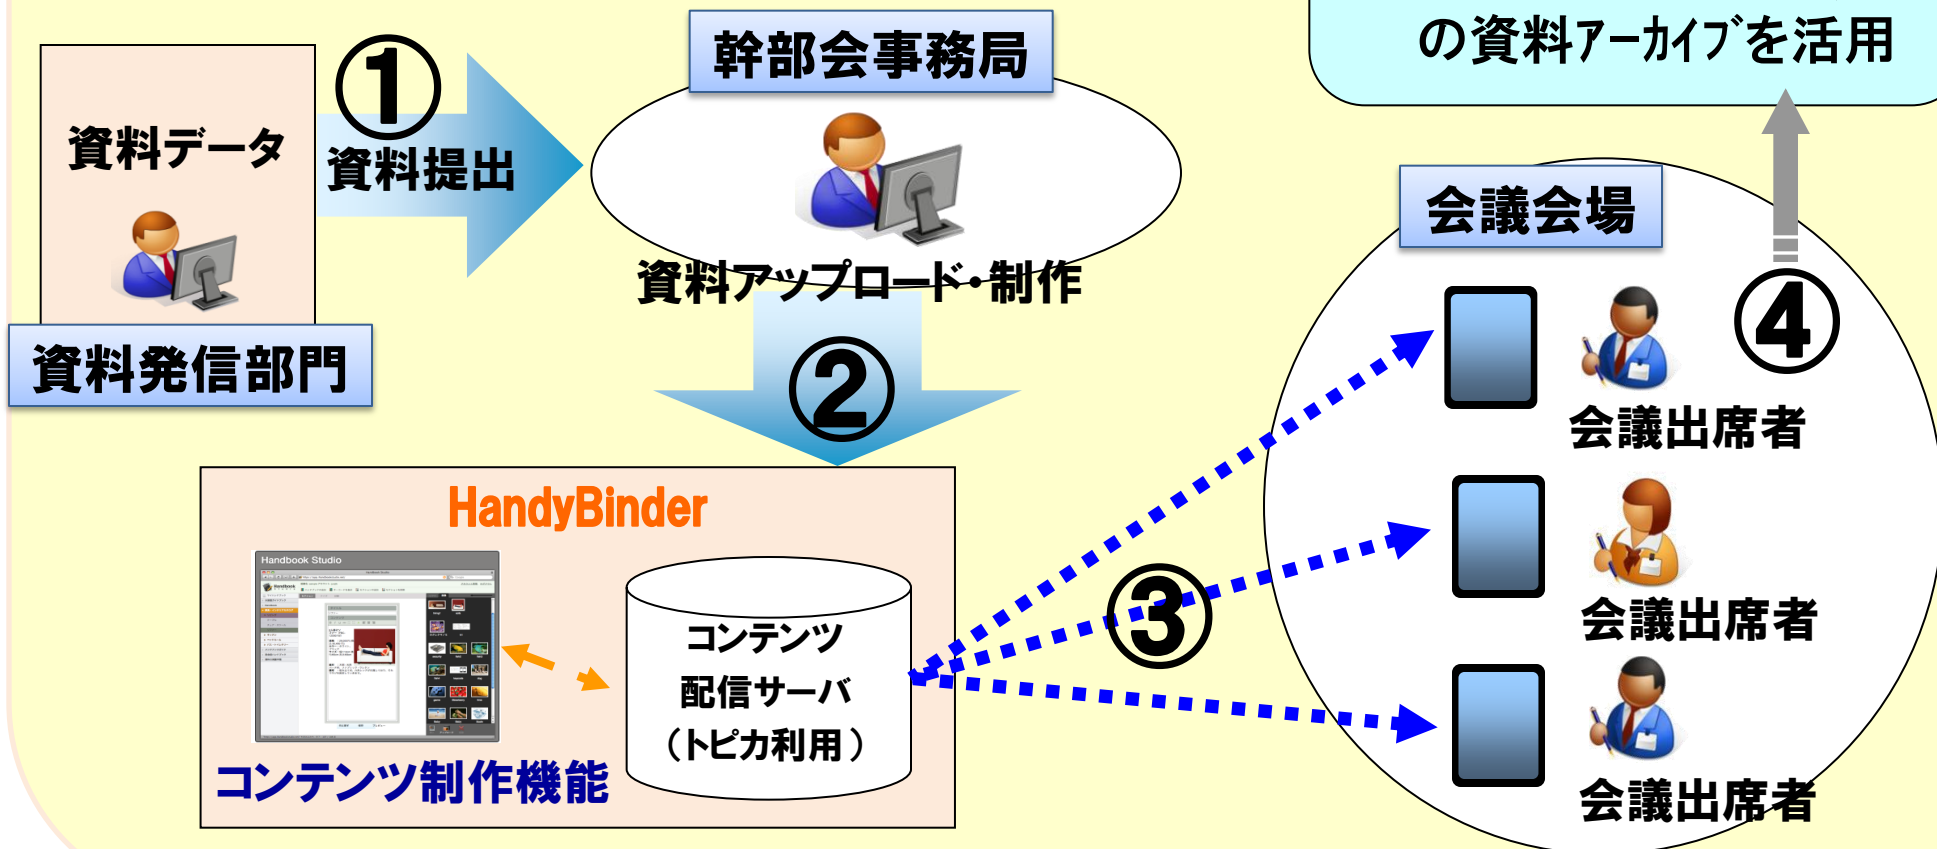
資料データ

資料発信部門

①
資料提出

幹部会事務局

資料アップロード・制作

②

HandyBinder

Handbook Studio

コンテンツ制作機能

コンテンツ
配信サーバ
（トピカ利用）

③

会議会場

会議出席者

会議出席者

会議出席者

④

の資料アーカイブを活用